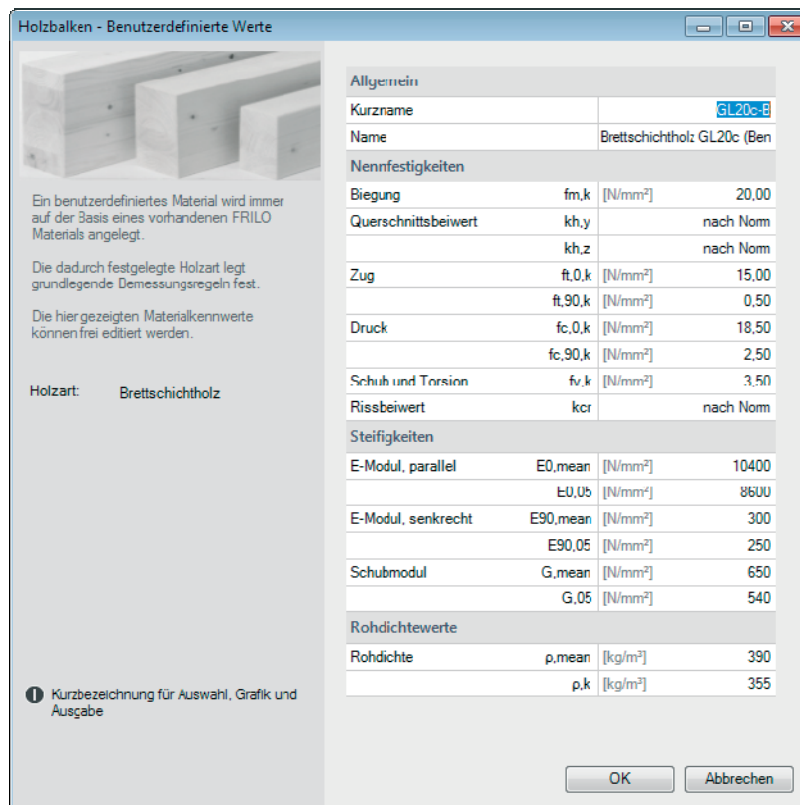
Holzbalken - Benutzerdefinierte Werte

Ein benutzerdefiniertes Material wird immer auf der Basis eines vorhandenen FRILO Materials angelegt.

Die dadurch festgelegte Holzart legt grundlegende Bemessungsregeln fest.

Die hier gezeigten Materialkennwerte können frei editiert werden.

Holzart: Brettschichtholz

Kurzbezeichnung für Auswahl, Grafik und Ausgabe

| Allgemein | | | |
|---|---|---|---|
| Kurzname | | | GL20c-B |
| Name | | | Brettschichtholz GL20c (Ben |
| **Nennfestigkeiten** | | | |
| Biegung | fm,k | [N/mm²] | 20,00 |
| Querschnittsbeiwert | kh,y | | nach Norm |
| | kh,z | | nach Norm |
| Zug | ft,0,k | [N/mm²] | 15,00 |
| | ft,90,k | [N/mm²] | 0,50 |
| Druck | fc,0,k | [N/mm²] | 18,50 |
| | fc,90,k | [N/mm²] | 2,50 |
| Schub und Torsion | fv,k | [N/mm²] | 3,50 |
| Rissbeiwert | kcr | | nach Norm |
| **Steifigkeiten** | | | |
| E-Modul, parallel | E0,mean | [N/mm²] | 10400 |
| | E0,05 | [N/mm²] | 8600 |
| E-Modul, senkrecht | E90,mean | [N/mm²] | 300 |
| | E90,05 | [N/mm²] | 250 |
| Schubmodul | G,mean | [N/mm²] | 650 |
| | G,05 | [N/mm²] | 540 |
| **Rohdichtewerte** | | | |
| Rohdichte | ρ,mean | [kg/m³] | 390 |
| | ρ,k | [kg/m³] | 355 |

OK Abbrechen